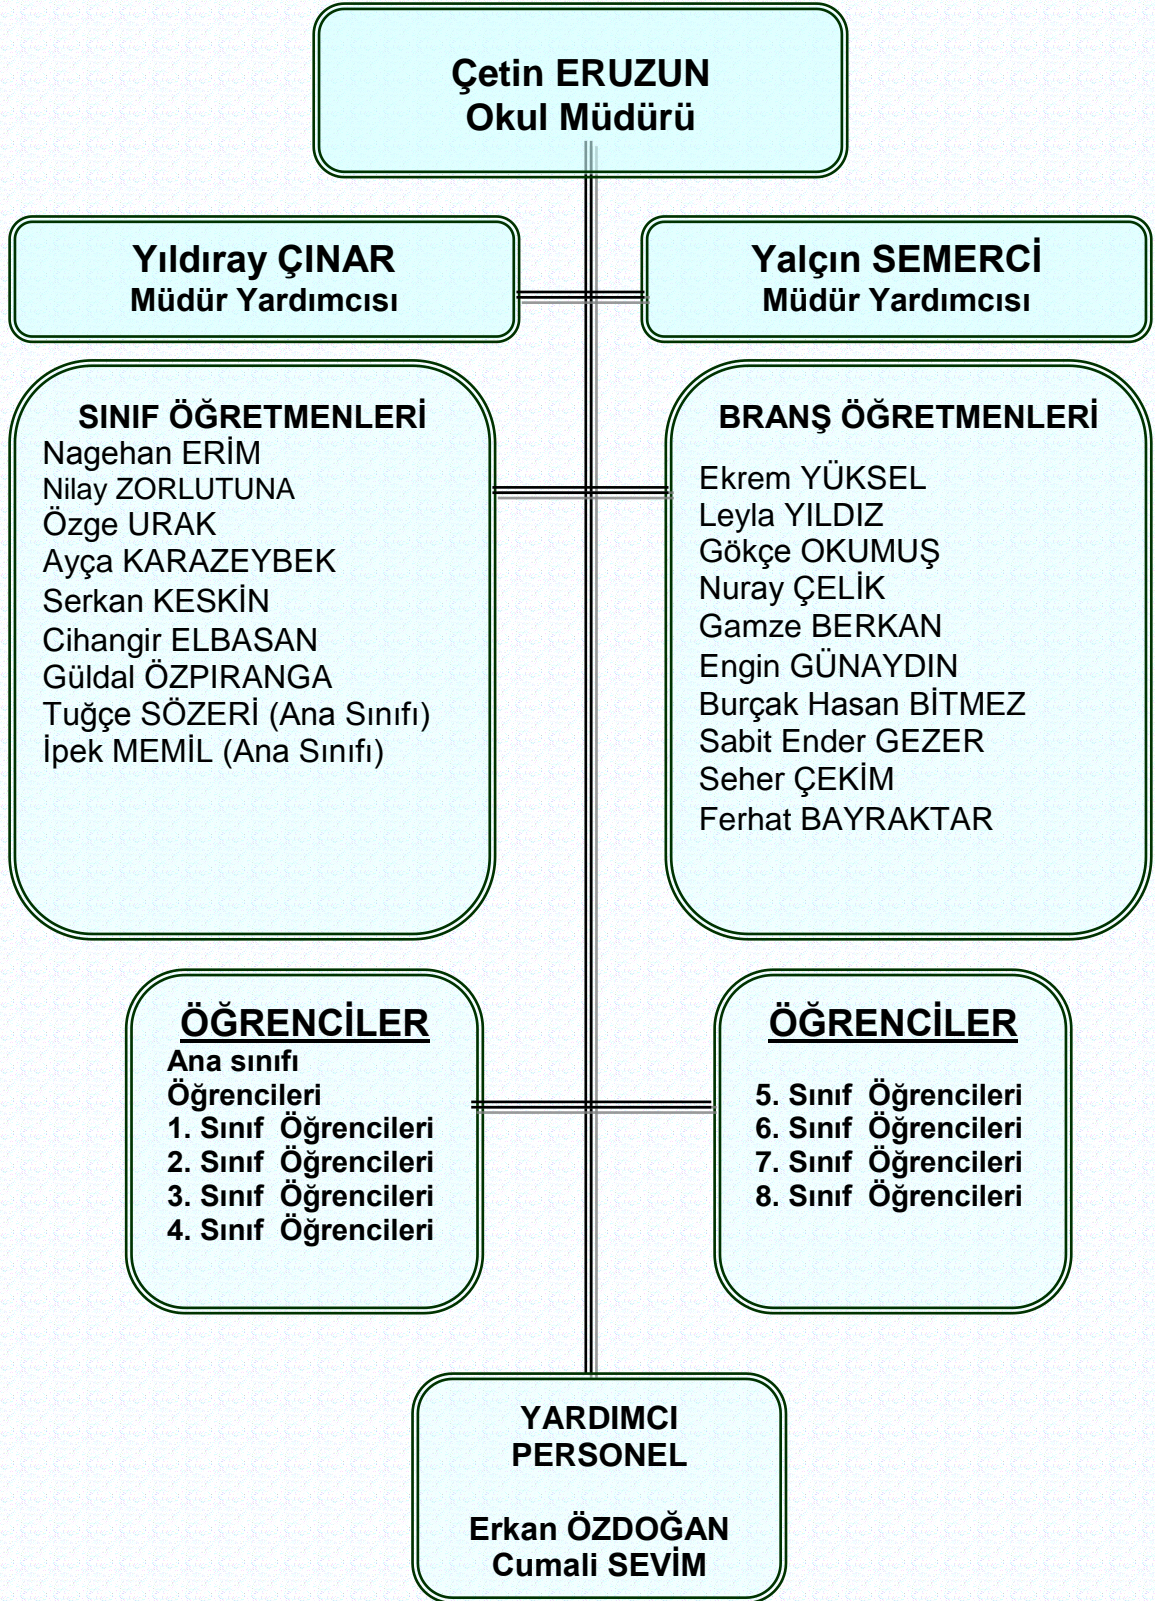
Çetin ERUZUN
Okul Müdürü

Yıldıray ÇINAR
Müdür Yardımcısı

Yalçın SEMERCİ
Müdür Yardımcısı

SINIF ÖĞRETMENLERİ
Nagehan ERİM
Nilay ZORLUTUNA
Özge URAK
Ayça KARAZEYBEK
Serkan KESKİN
Cihangir ELBASAN
Güldal ÖZPIRANGA
Tuğçe SÖZERİ (Ana Sınıfı)
İpek MEMİL (Ana Sınıfı)

BRANŞ ÖĞRETMENLERİ
Ekrem YÜKSEL
Leyla YILDIZ
Gökçe OKUMUŞ
Nuray ÇELİK
Gamze BERKAN
Engin GÜNAYDIN
Burçak Hasan BİTMEZ
Sabit Ender GEZER
Seher ÇEKİM
Ferhat BAYRAKTAR

ÖĞRENCİLER
Ana sınıfı Öğrencileri
1. Sınıf Öğrencileri
2. Sınıf Öğrencileri
3. Sınıf Öğrencileri
4. Sınıf Öğrencileri

ÖĞRENCİLER
5. Sınıf Öğrencileri
6. Sınıf Öğrencileri
7. Sınıf Öğrencileri
8. Sınıf Öğrencileri

YARDIMCI PERSONEL

Erkan ÖZDOĞAN
Cumali SEVİM